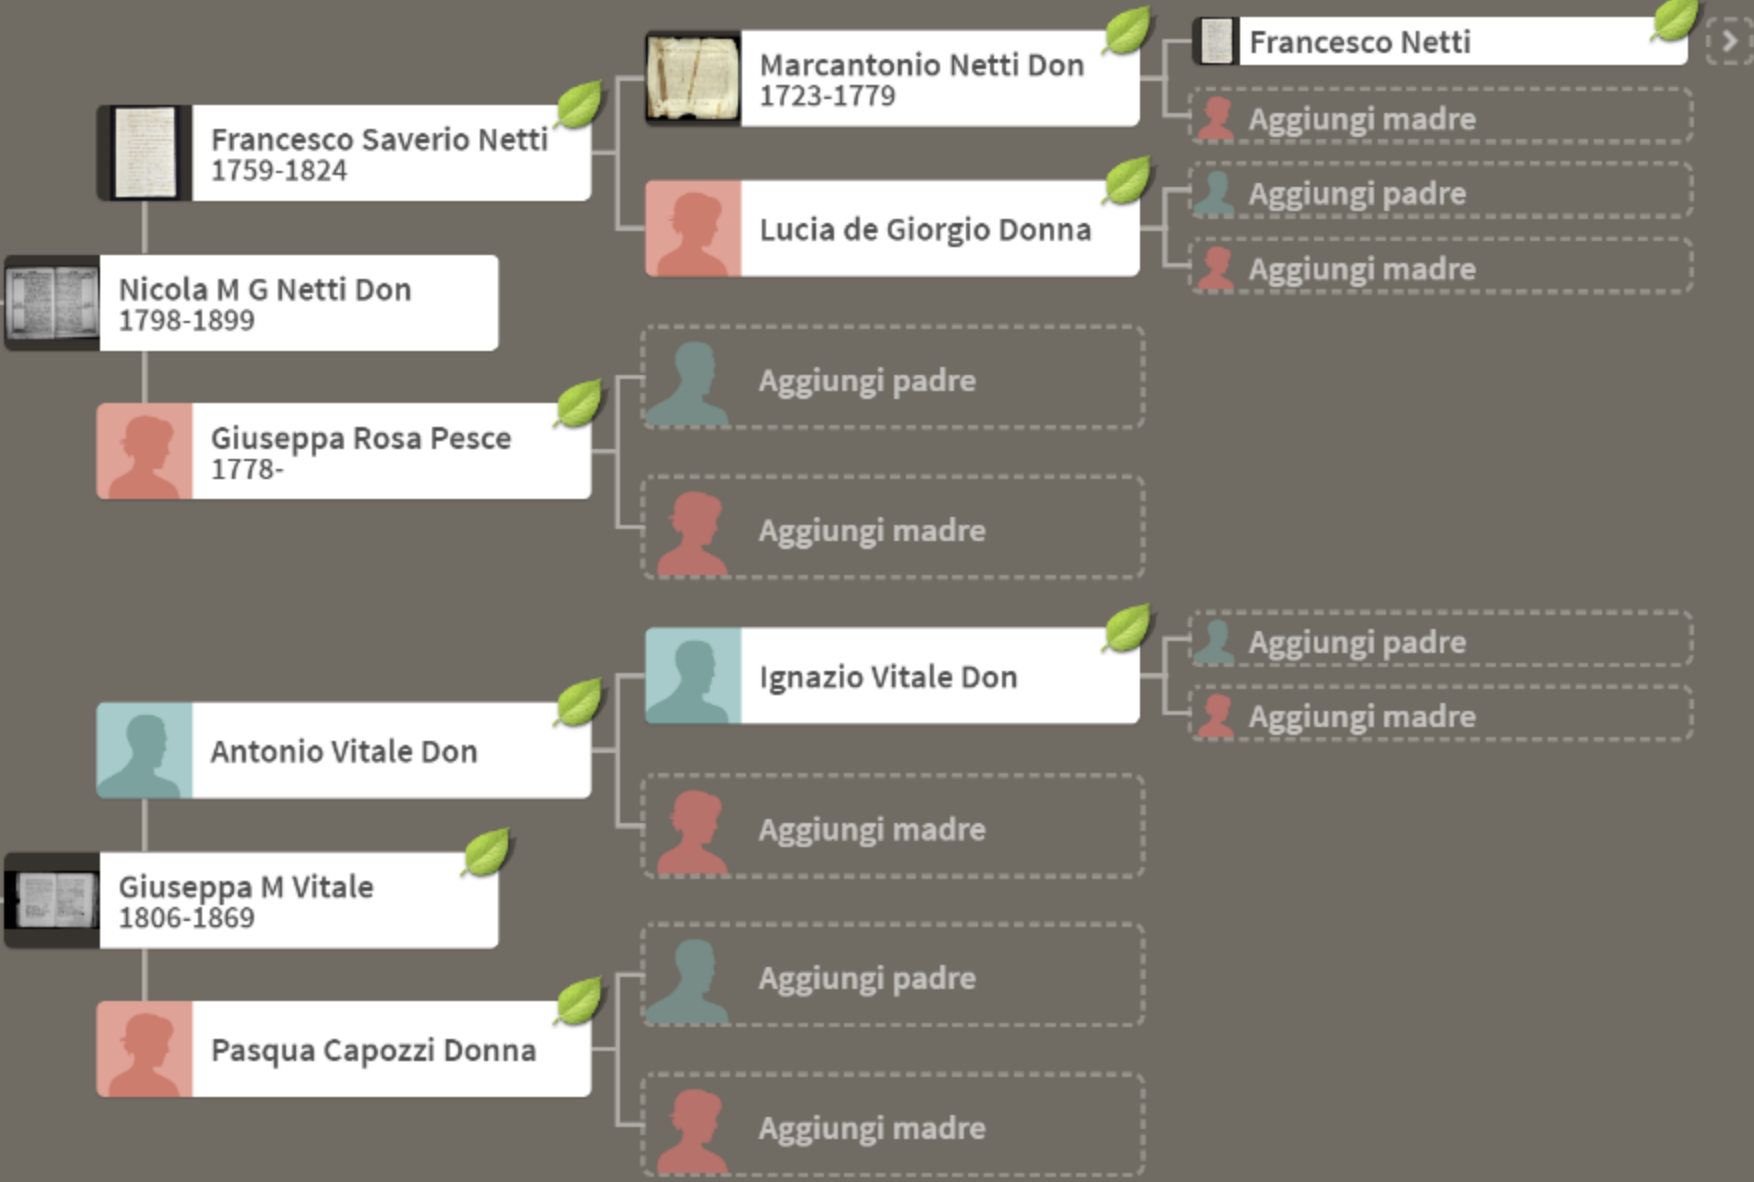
Marcantonio Netti Don
1723-1779

Francesco Netti

Aggiungi madre

Francesco Saverio Netti
1759-1824

Lucia de Giorgio Donna

Aggiungi padre

Aggiungi madre

Nicola M G Netti Don
1798-1899

Aggiungi padre

Giuseppa Rosa Pesce
1778-

Aggiungi madre

Ignazio Vitale Don

Aggiungi padre

Aggiungi madre

Antonio Vitale Don

Aggiungi madre

Giuseppa M Vitale
1806-1869

Aggiungi padre

Pasqua Capozzi Donna

Aggiungi madre